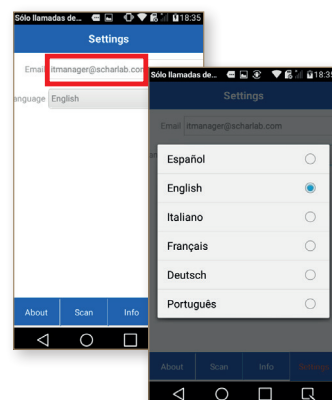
Sólo llamadas de... 18:35

Settings

Email itmanager@scharlab.com

anguage English

About

Scan

Info

Sólo llamadas de... 18:35

Settings

Email itmanager@scharlab.com

Español

English

Italiano

Français

Deutsch

Português

About

Scan

Info

Settings